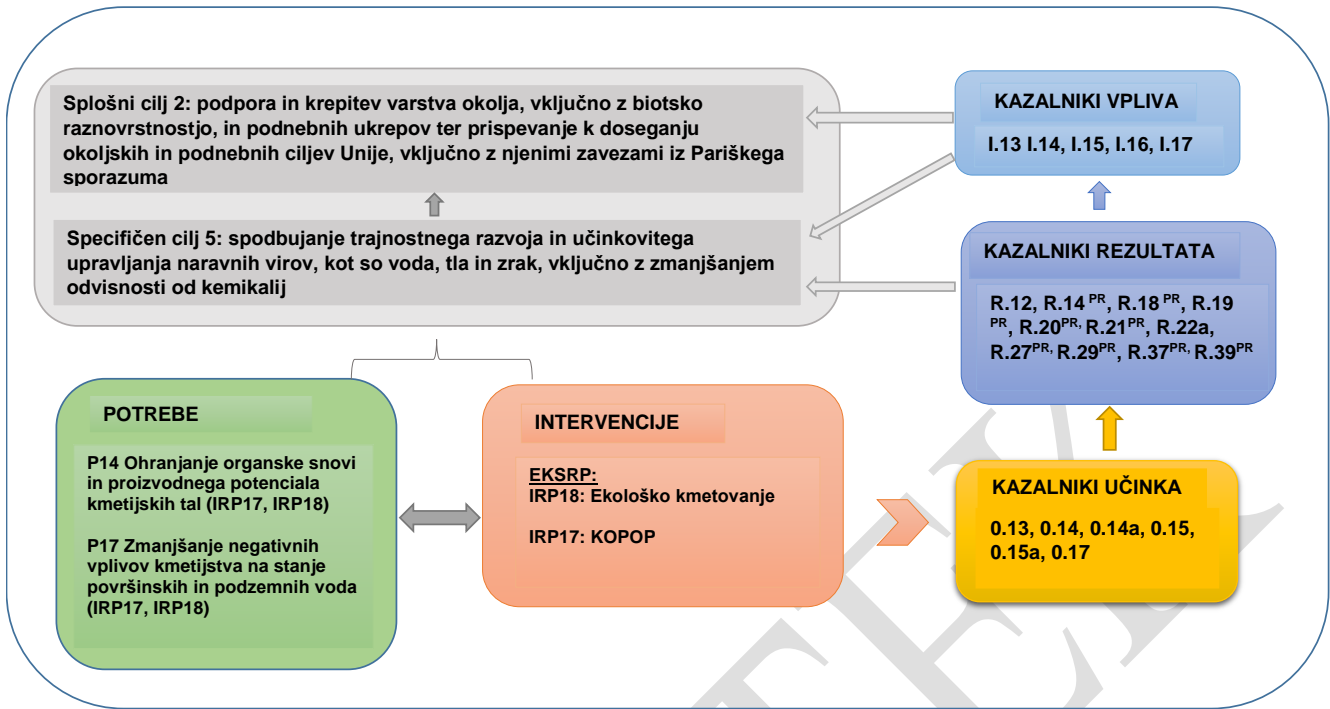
Splošni cilj 2: podpora in krepitev varstva okolja, vključno z biotsko raznovrstnostjo, in podnebnih ukrepov ter prispevanje k doseganju okoljskih in podnebnih ciljev Unije, vključno z njenimi zavezami iz Pariškega sporazuma

Specifičen cilj 5: spodbujanje trajnostnega razvoja in učinkovitega upravljanja naravnih virov, kot so voda, tla in zrak, vključno z zmanjšanjem odvisnosti od kemikalij

KAZALNIKI VPLIVA

I.13 I.14, I.15, I.16, I.17

KAZALNIKI REZULTATA

R.12, R.14 $^{PR}$, R.18 $^{PR}$, R.19 $^{PR}$, R.20$^{PR,}$ R.21$^{PR}$, R.22a, R.27$^{PR,}$ R.29$^{PR}$, R.37$^{PR,}$ R.39$^{PR}$

POTREBE

P14 Ohranjanje organske snovi in proizvodnega potenciala kmetijskih tal (IRP17, IRP18)

P17 Zmanjšanje negativnih vplivov kmetijstva na stanje površinskih in podzemnih voda (IRP17, IRP18)

INTERVENCIJE

EKSRP:
IRP18: Ekološko kmetovanje

IRP17: KOPOP

KAZALNIKI UČINKA

0.13, 0.14, 0.14a, 0.15, 0.15a, 0.17